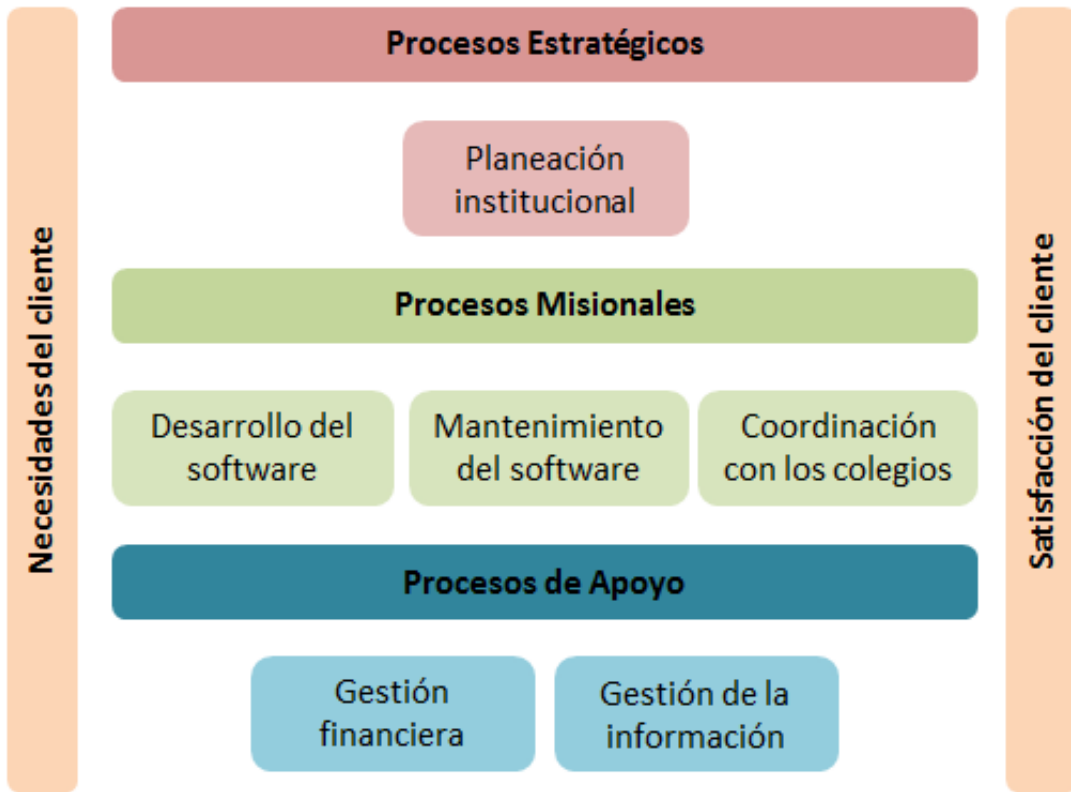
Necesidades del cliente

Procesos Estratégicos

Planeación institucional

Procesos Misionales

Desarrollo del software

Mantenimiento del software

Coordinación con los colegios

Procesos de Apoyo

Gestión financiera

Gestión de la información

Satisfacción del cliente